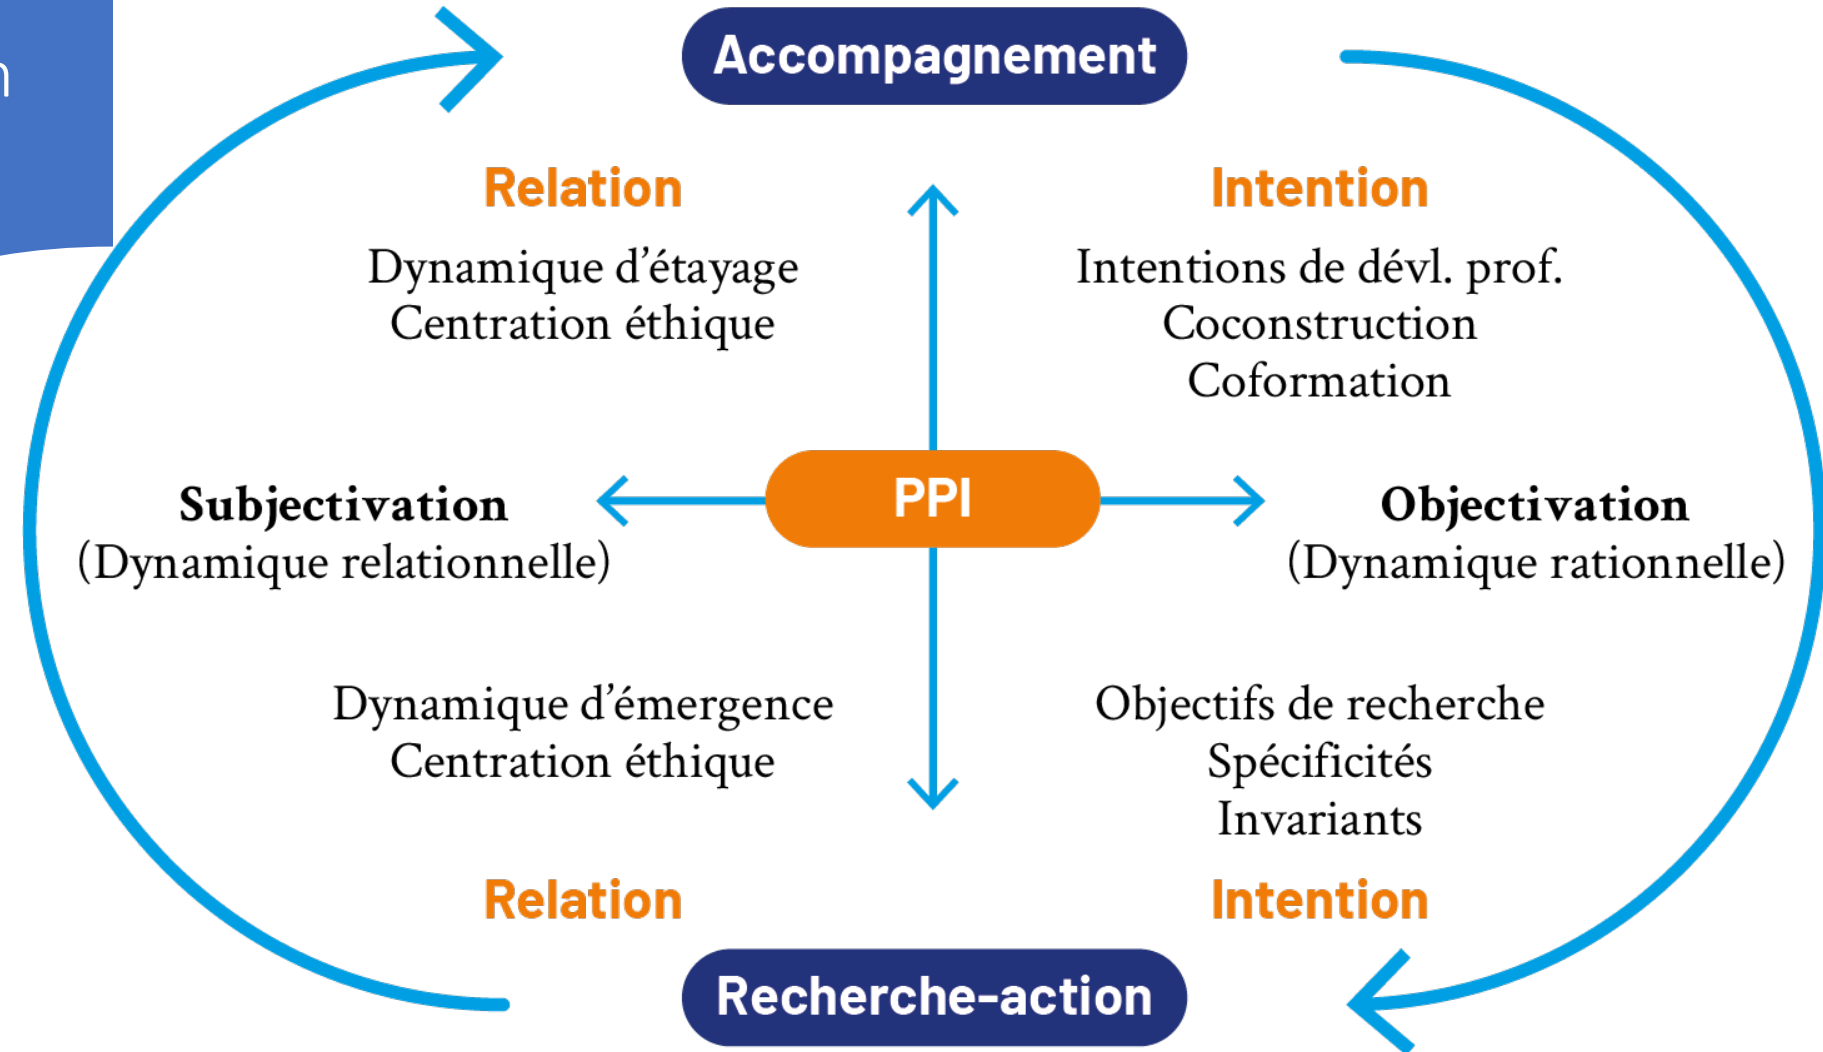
Accompagnement

Relation

Dynamique d'étayage
Centration éthique

Intention

Intentions de dévl. prof.
Coconstruction
Coformation

Subjectivation
(Dynamique relationnelle)

PPI

Objectivation
(Dynamique rationnelle)

Dynamique d'émergence
Centration éthique

Objectifs de recherche
Spécificités
Invariants

Relation

Intention

Recherche-action